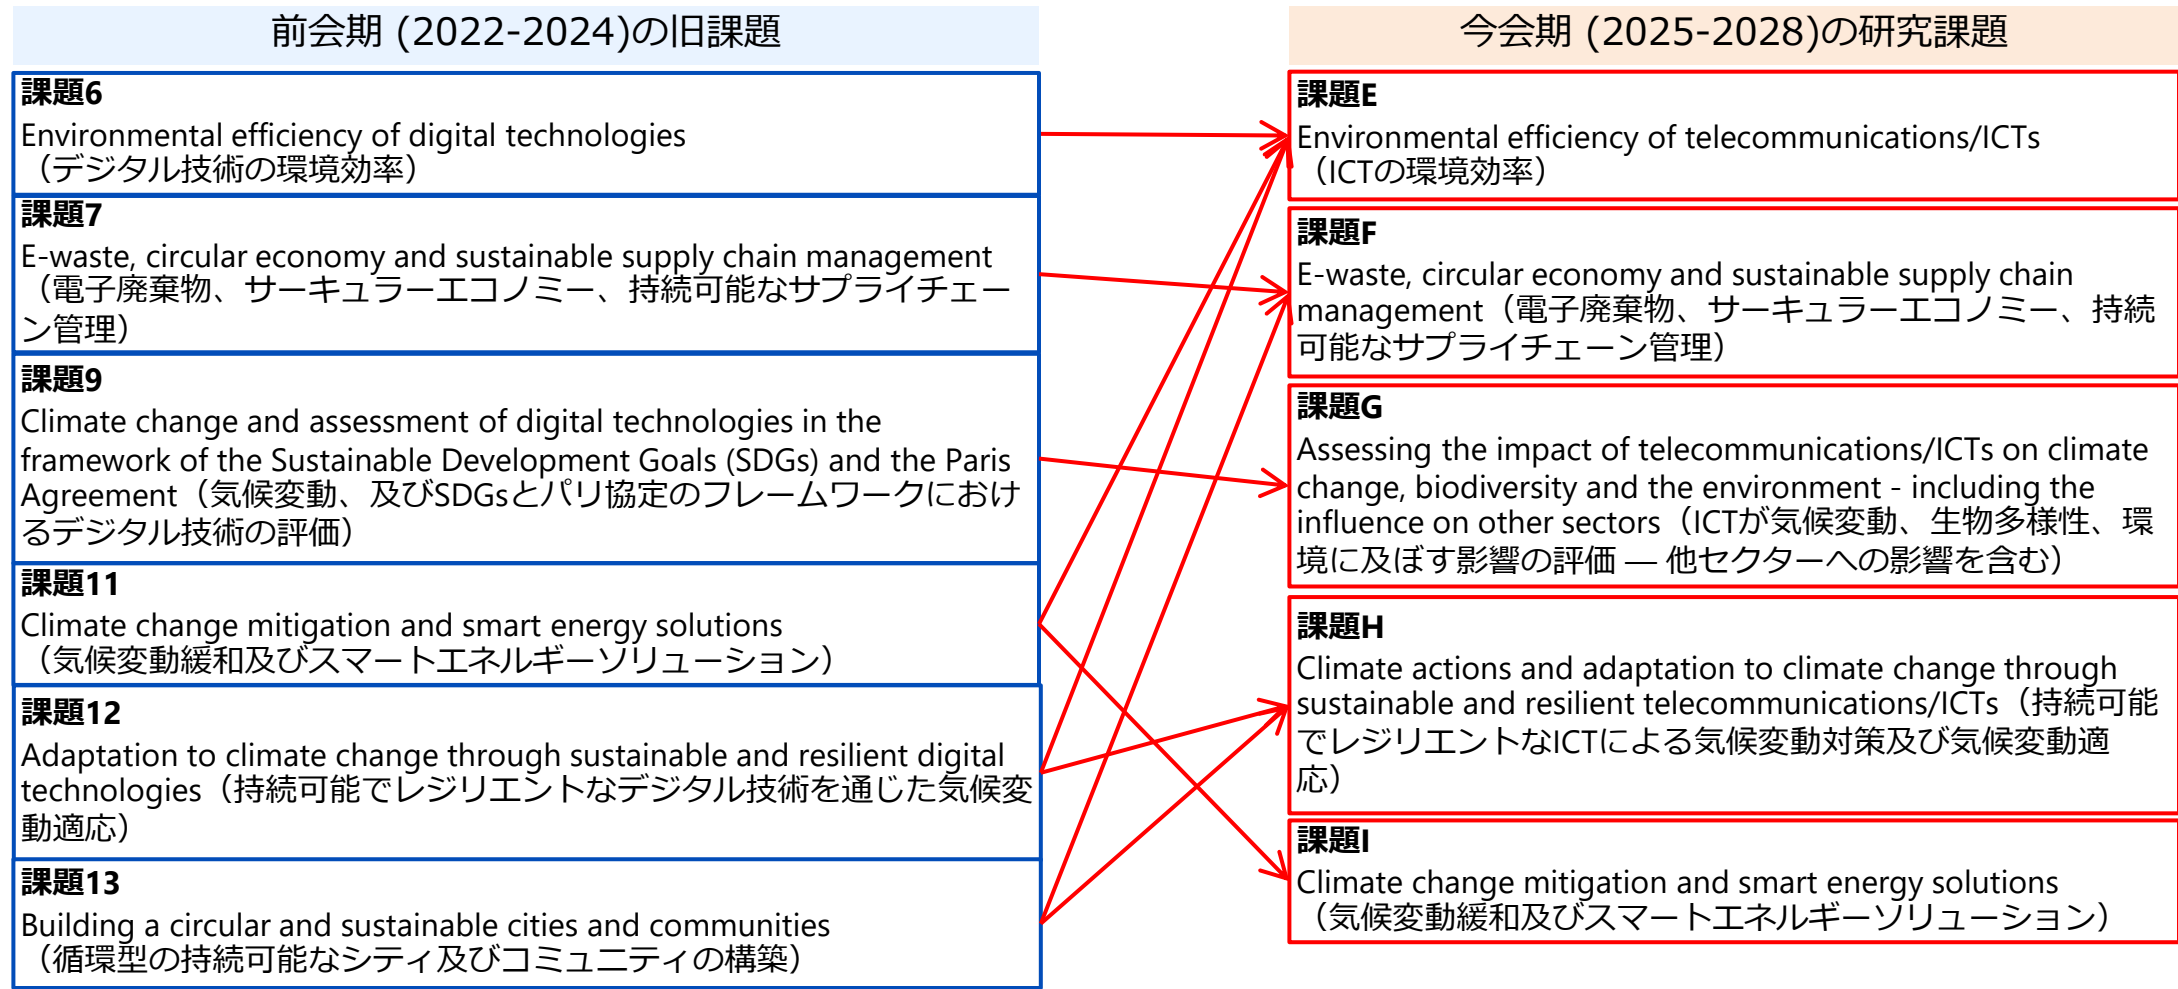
前会期 (2022-2024)の旧課題

課題6
Environmental efficiency of digital technologies（デジタル技術の環境効率）

課題7
E-waste, circular economy and sustainable supply chain management（電子廃棄物、サーキュラーエコノミー、持続可能なサプライチェーン管理）

課題9
Climate change and assessment of digital technologies in the framework of the Sustainable Development Goals (SDGs) and the Paris Agreement（気候変動、及びSDGsとパリ協定のフレームワークにおけるデジタル技術の評価）

課題11
Climate change mitigation and smart energy solutions（気候変動緩和及びスマートエネルギーソリューション）

課題12
Adaptation to climate change through sustainable and resilient digital technologies（持続可能でレジリエントなデジタル技術を通じた気候変動適応）

課題13
Building a circular and sustainable cities and communities（循環型の持続可能なシティ及びコミュニティの構築）

今会期 (2025-2028)の研究課題

課題E
Environmental efficiency of telecommunications/ICTs（ICTの環境効率）

課題F
E-waste, circular economy and sustainable supply chain management（電子廃棄物、サーキュラーエコノミー、持続可能なサプライチェーン管理）

課題G
Assessing the impact of telecommunications/ICTs on climate change, biodiversity and the environment - including the influence on other sectors（ICTが気候変動、生物多様性、環境に及ぼす影響の評価 — 他セクターへの影響を含む）

課題H
Climate actions and adaptation to climate change through sustainable and resilient telecommunications/ICTs（持続可能でレジリエントなICTによる気候変動対策及び気候変動適応）

課題I
Climate change mitigation and smart energy solutions（気候変動緩和及びスマートエネルギーソリューション）